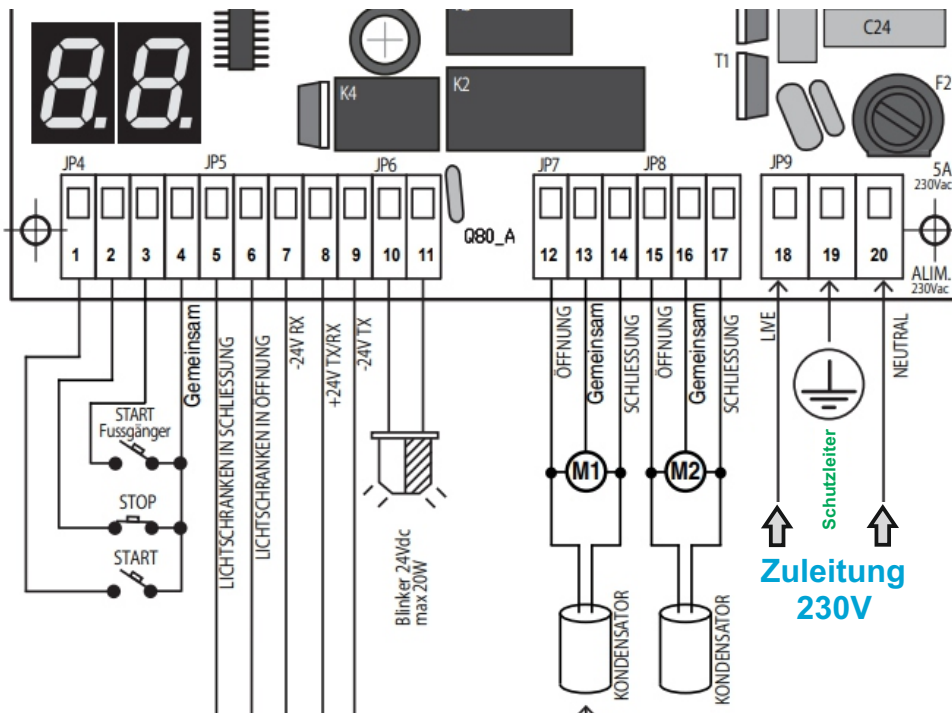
C24
T1
F2
K4
K2
JP4
JP5
JP6
JP7
JP8
JP9
5A
230Vac
1 2 3 4 5 6 7 8 9 10 11
Q80_A
12 13 14 15 16 17
18 19 20
ALIM.
230Vac
Gemeinsam
LICHTSCHRANKEN IN SCHLIESSUNG
LICHTSCHRANKEN IN ÖFFNUNG
-24V RX
+24V TX/RX
-24V TX
ÖFFNUNG
Gemeinsam
SCHLIESSUNG
ÖFFNUNG
Gemeinsam
SCHLIESSUNG
LIVE
NEUTRAL
START
Fussgänger
STOP
START
Blinker 24Vdc
max 20W
M1
M2
KONDENSATOR
KONDENSATOR
Schutzleiter
Zuleitung
230V